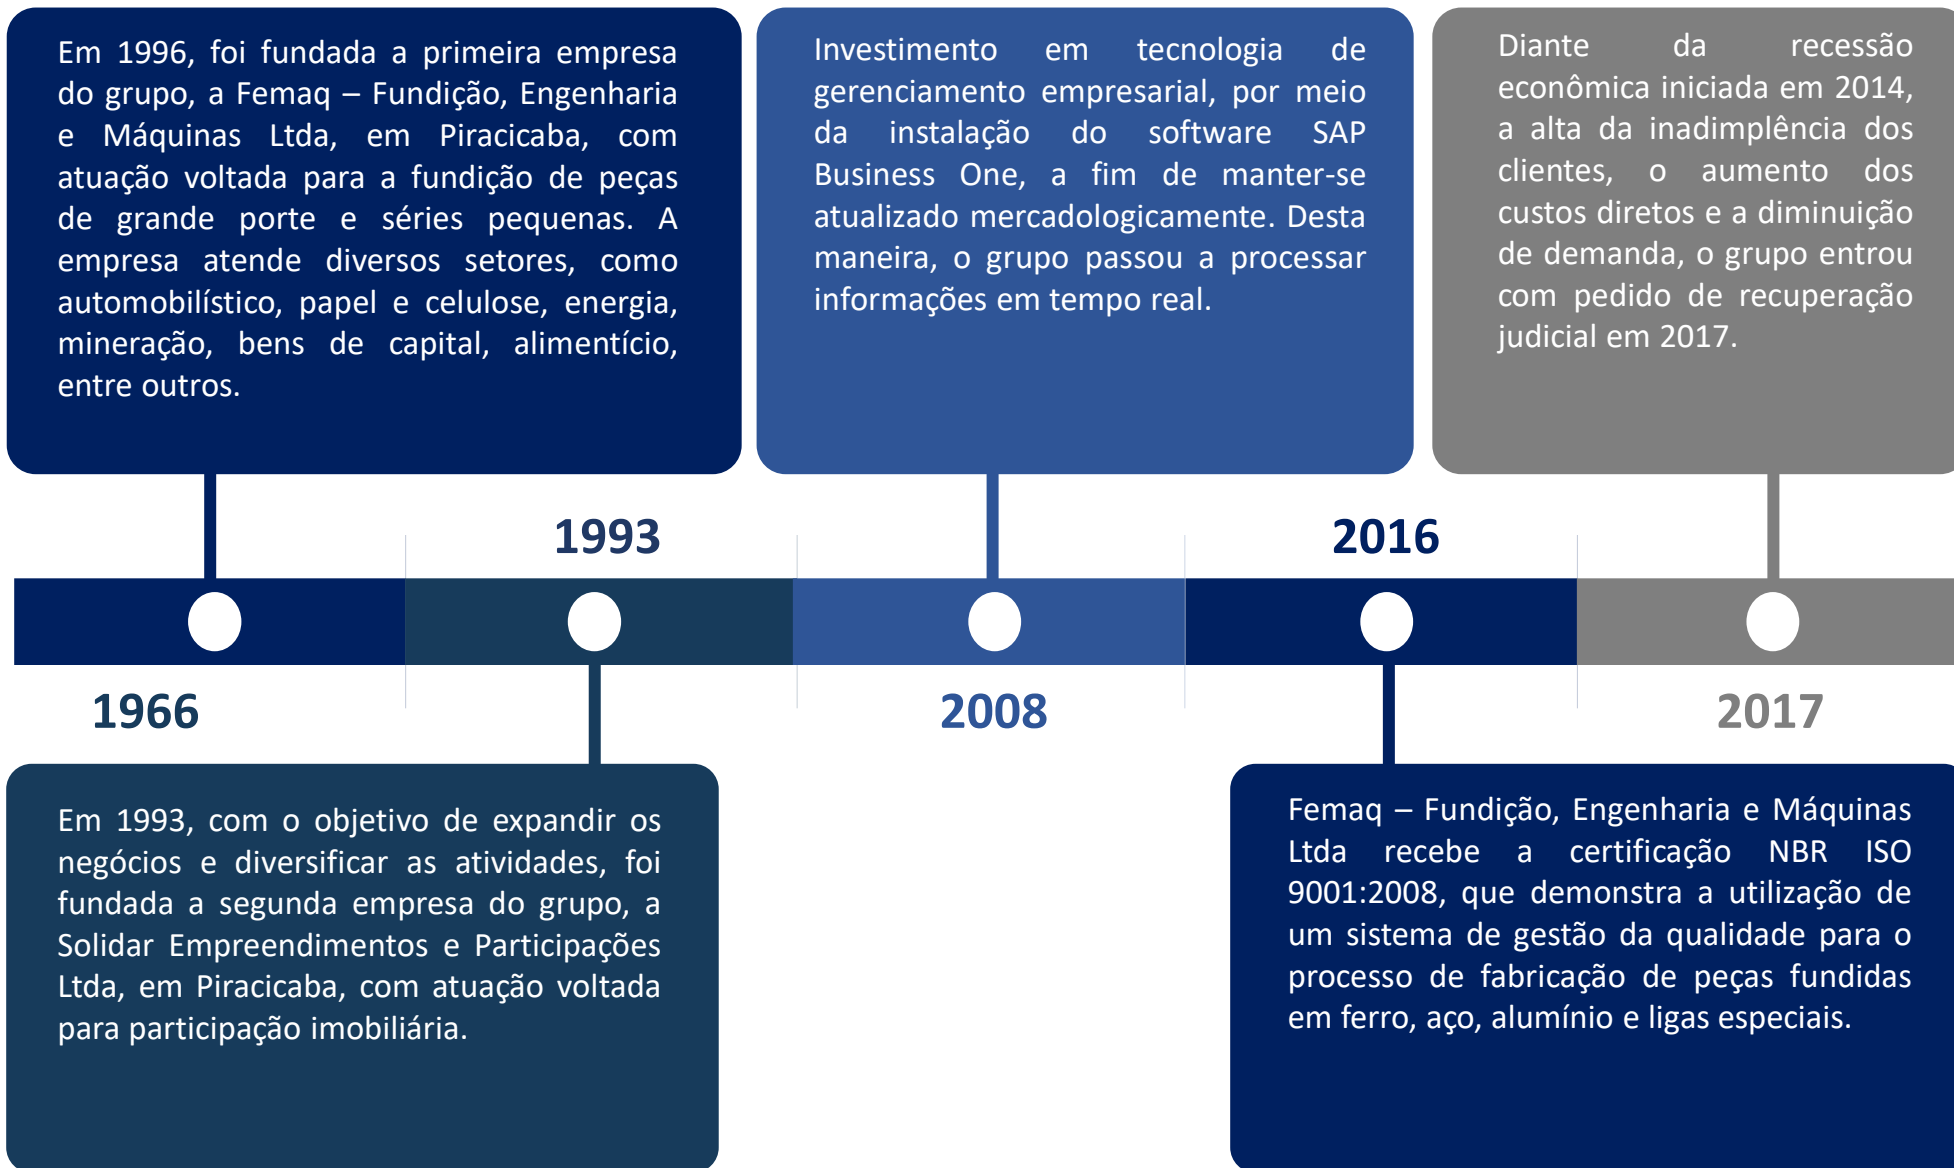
Em 1996, foi fundada a primeira empresa do grupo, a Femaq – Fundição, Engenharia e Máquinas Ltda, em Piracicaba, com atuação voltada para a fundição de peças de grande porte e séries pequenas. A empresa atende diversos setores, como automobilístico, papel e celulose, energia, mineração, bens de capital, alimentício, entre outros.

Investimento em tecnologia de gerenciamento empresarial, por meio da instalação do software SAP Business One, a fim de manter-se atualizado mercadologicamente. Desta maneira, o grupo passou a processar informações em tempo real.

Diante da recessão econômica iniciada em 2014, a alta da inadimplência dos clientes, o aumento dos custos diretos e a diminuição de demanda, o grupo entrou com pedido de recuperação judicial em 2017.

1993

2016

1966

2008

2017

Em 1993, com o objetivo de expandir os negócios e diversificar as atividades, foi fundada a segunda empresa do grupo, a Solidar Empreendimentos e Participações Ltda, em Piracicaba, com atuação voltada para participação imobiliária.

Femaq – Fundição, Engenharia e Máquinas Ltda recebe a certificação NBR ISO 9001:2008, que demonstra a utilização de um sistema de gestão da qualidade para o processo de fabricação de peças fundidas em ferro, aço, alumínio e ligas especiais.